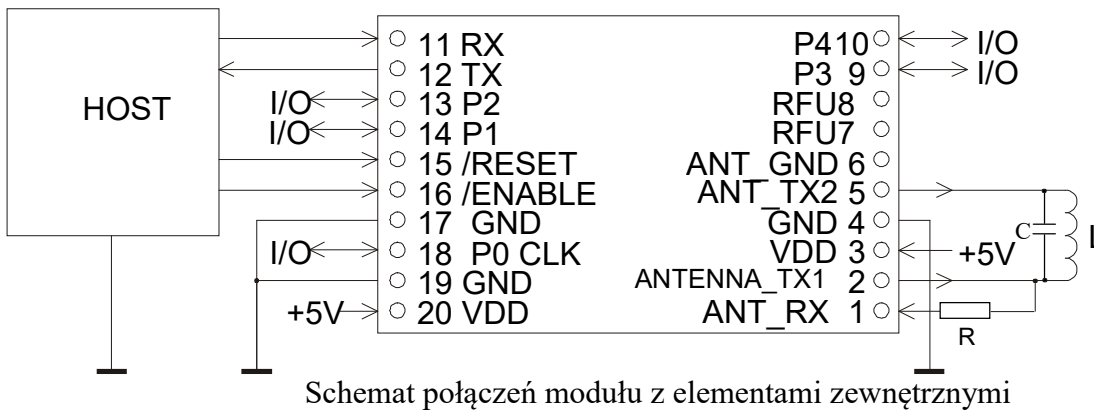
HOST

I/O
I/O
I/O
+5V

11 RX
12 TX
13 P2
14 P1
15 /RESET
16 /ENABLE
17 GND
18 P0 CLK
19 GND
20 VDD

P410
P3 9
RFU8
RFU7
ANT_GND 6
ANT_TX2 5
GND 4
VDD 3
ANTENNA_TX1 2
ANT_RX 1

I/O
I/O
+5V
C
L
R

Schemat połączeń modułu z elementami zewnętrznymi